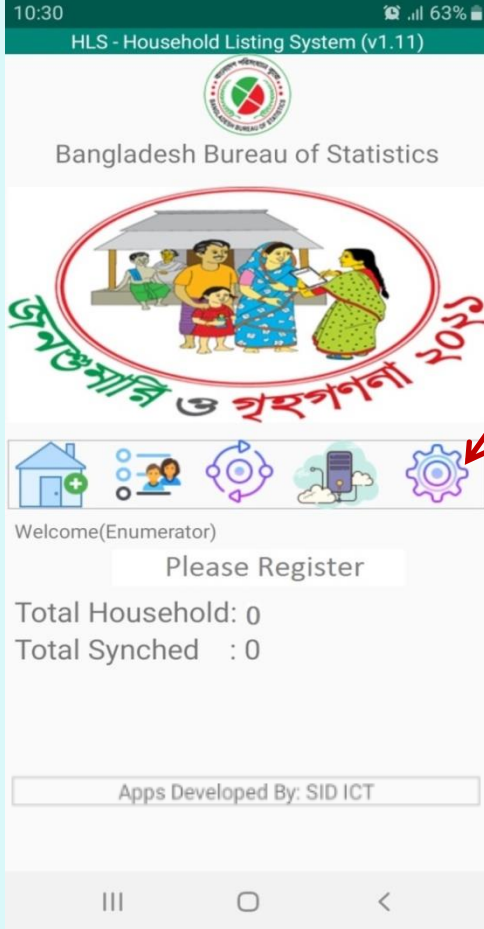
10:30
63%

HLS - Household Listing System (v1.11)

বাংলাদেশ পরিসংখ্যান ব্যুরো
BANGLADESH BUREAU OF STATISTICS

Bangladesh Bureau of Statistics

জনশুমারি ও গৃহগণনা ২০২১

Welcome(Enumerator)

Please Register

Total Household: 0
Total Synched : 0

Apps Developed By: SID ICT